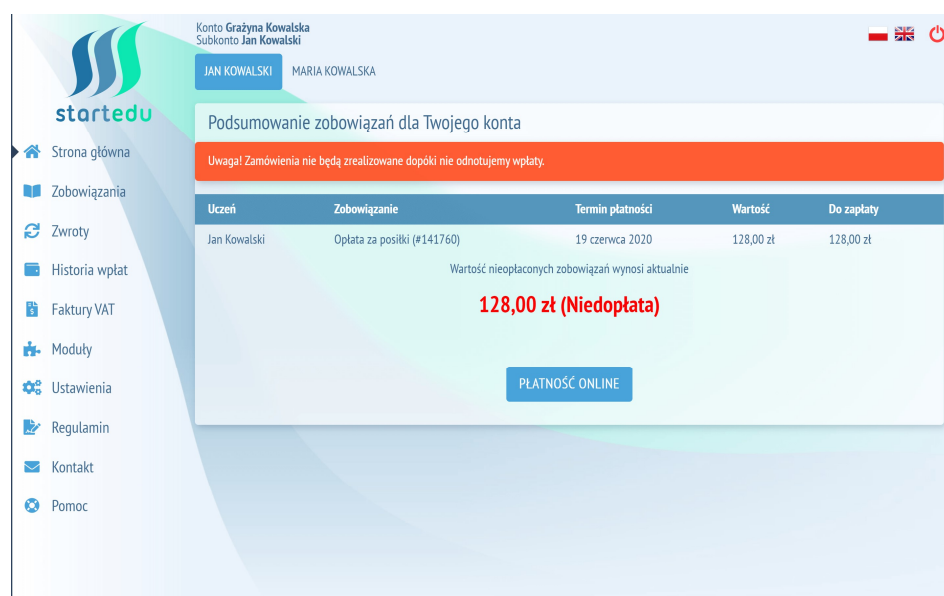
startedu

Strona główna

Zobowiązania

Zwroty

Historia wpłat

Faktury VAT

Moduły

Ustawienia

Regulamin

Kontakt

Pomoc

Konto **Grażyna Kowalska**
Subkonto **Jan Kowalski**

JAN KOWALSKI MARIA KOWALSKA

Podsumowanie zobowiązań dla Twojego konta

Uwaga! Zamówienia nie będą zrealizowane dopóki nie odnotujemy wpłaty.

| Uczeń | Zobowiązanie | Termin płatności | Wartość | Do zapłaty |
|---|---|---|---|---|
| Jan Kowalski | Opłata za posiłki (#141760) | 19 czerwca 2020 | 128,00 zł | 128,00 zł |

Wartość nieopłaconych zobowiązań wynosi aktualnie

128,00 zł (Niedopłata)

PŁATNOŚĆ ONLINE